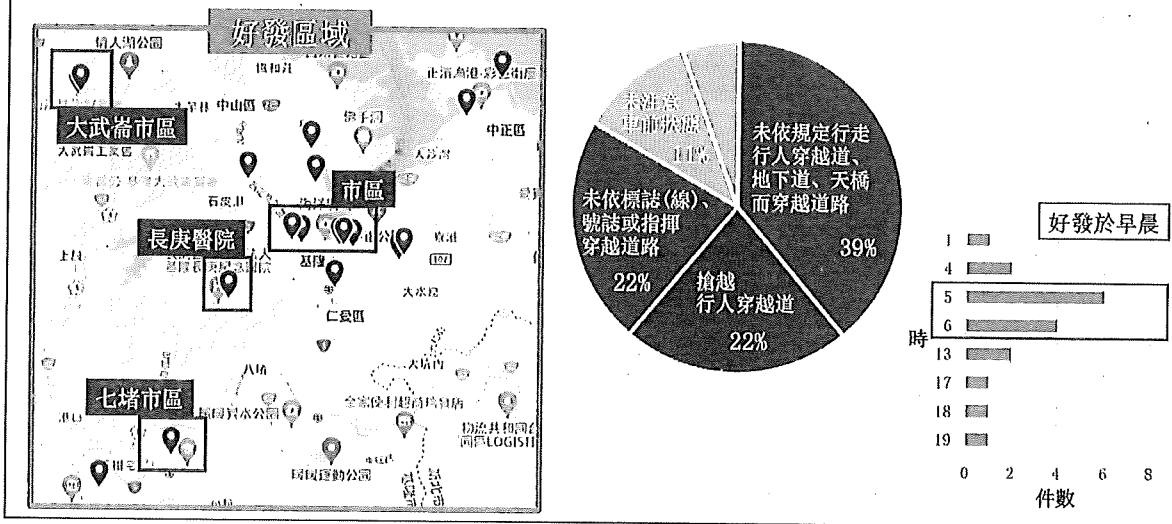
好發區域

情人湖公園

中山區

中正區

大武崙市區

市區

長庚醫院

基隆

仁愛區

大水坑

七堵市區

國民運動公園

未注意車前狀況 11%

未依規定行走行人穿越道、地下道、天橋而穿越道路 39%

未依標誌(線)、號誌或指揮穿越道路 22%

搶越行人穿越道 22%

好發於早晨

時

1
4
5
6
13
17
18
19

0 2 4 6 8

件數